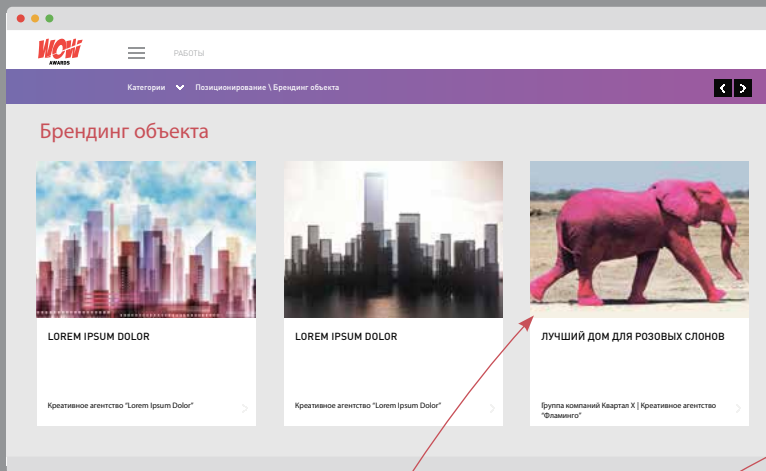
WOW
AWARDS

РАБОТЫ

Категории Позиционирование \ Брендинг объекта

Брендинг объекта

LOREM IPSUM DOLOR

Креативное агентство "Lorem Ipsum Dolor"

LOREM IPSUM DOLOR

Креативное агентство "Lorem Ipsum Dolor"

ЛУЧШИЙ ДОМ ДЛЯ РОЗОВЫХ СЛОНОВ

Группа компаний Квартал Х | Креативное агентство "Фламинго"